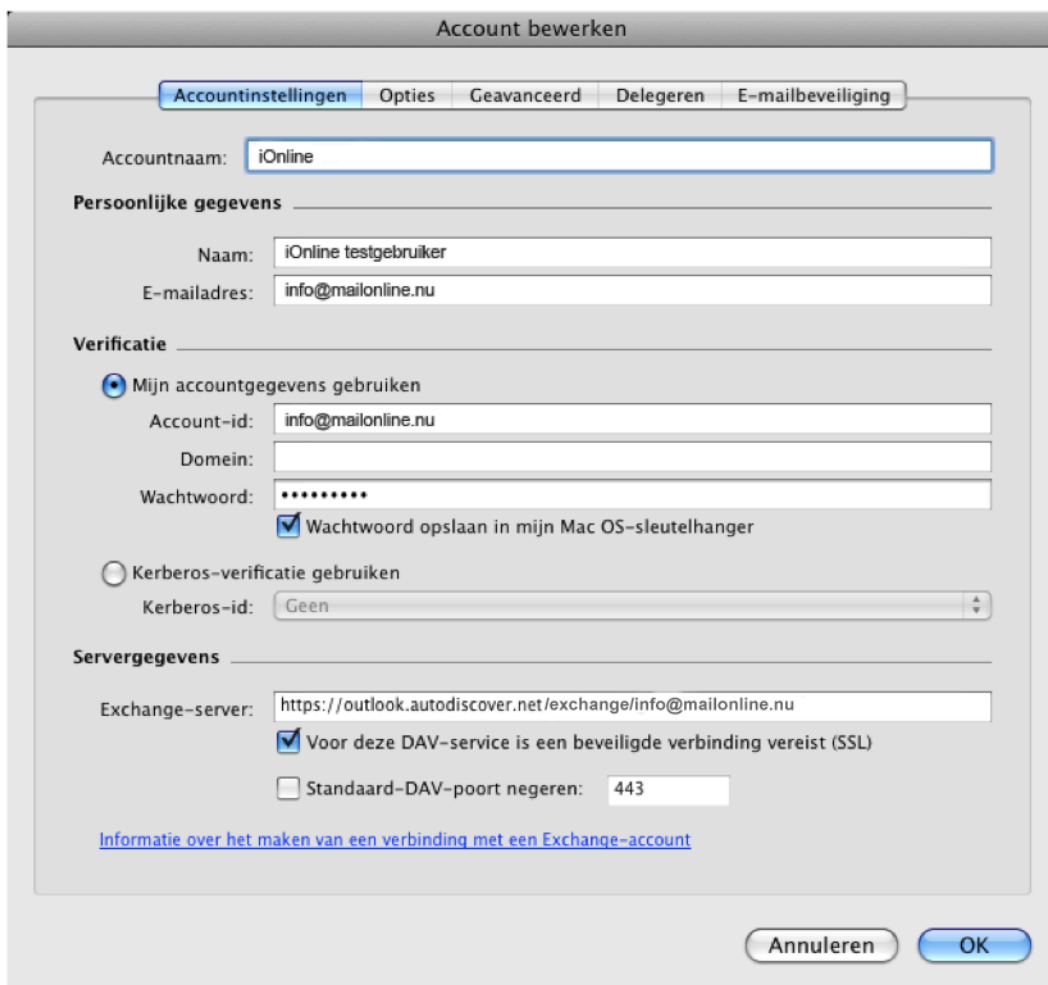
Account bewerken

Accountinstellingen | Opties | Geavanceerd | Delegeren | E-mailbeveiliging

Accountnaam: iOnline

Persoonlijke gegevens

Naam: iOnline testgebruiker

E-mailadres: info@mailonline.nu

Verificatie

Mijn accountgegevens gebruiken

Account-id: info@mailonline.nu

Domein:

Wachtwoord: ••••••••••

Wachtwoord opslaan in mijn Mac OS-sleutelhanger

Kerberos-verificatie gebruiken

Kerberos-id: Geen

Servergegevens

Exchange-server: https://outlook.autodiscover.net/exchange/info@mailonline.nu

Voor deze DAV-service is een beveiligde verbinding vereist (SSL)

Standaard-DAV-poort negeren: 443

Informatie over het maken van een verbinding met een Exchange-account

Annuleren

OK